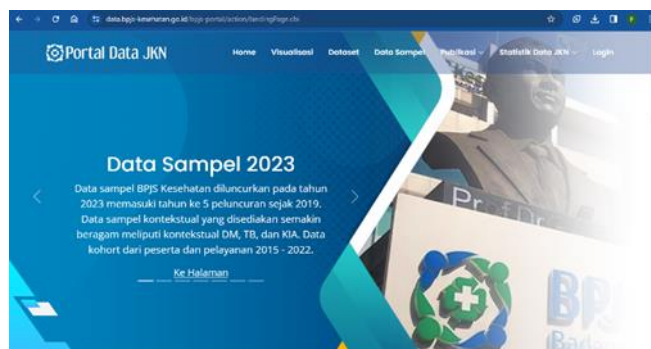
data.bpjs-kesehatan.go.id/bpjs-portal/action/landingPage.cbi

Portal Data JKN

Home Visualisasi Dataset Data Sampel Publikasi Statistik Data JKN Login

Data Sampel 2023

Data sampel BPJS Kesehatan diluncurkan pada tahun 2023 memasuki tahun ke 5 peluncuran sejak 2019. Data sampel kontekstual yang disediakan semakin beragam meliputi kontekstual DM, TB, dan KIA. Data kohort dari peserta dan pelayanan 2015 - 2022.

Ke Halaman

Prof Dr

BPJS

Badan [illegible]